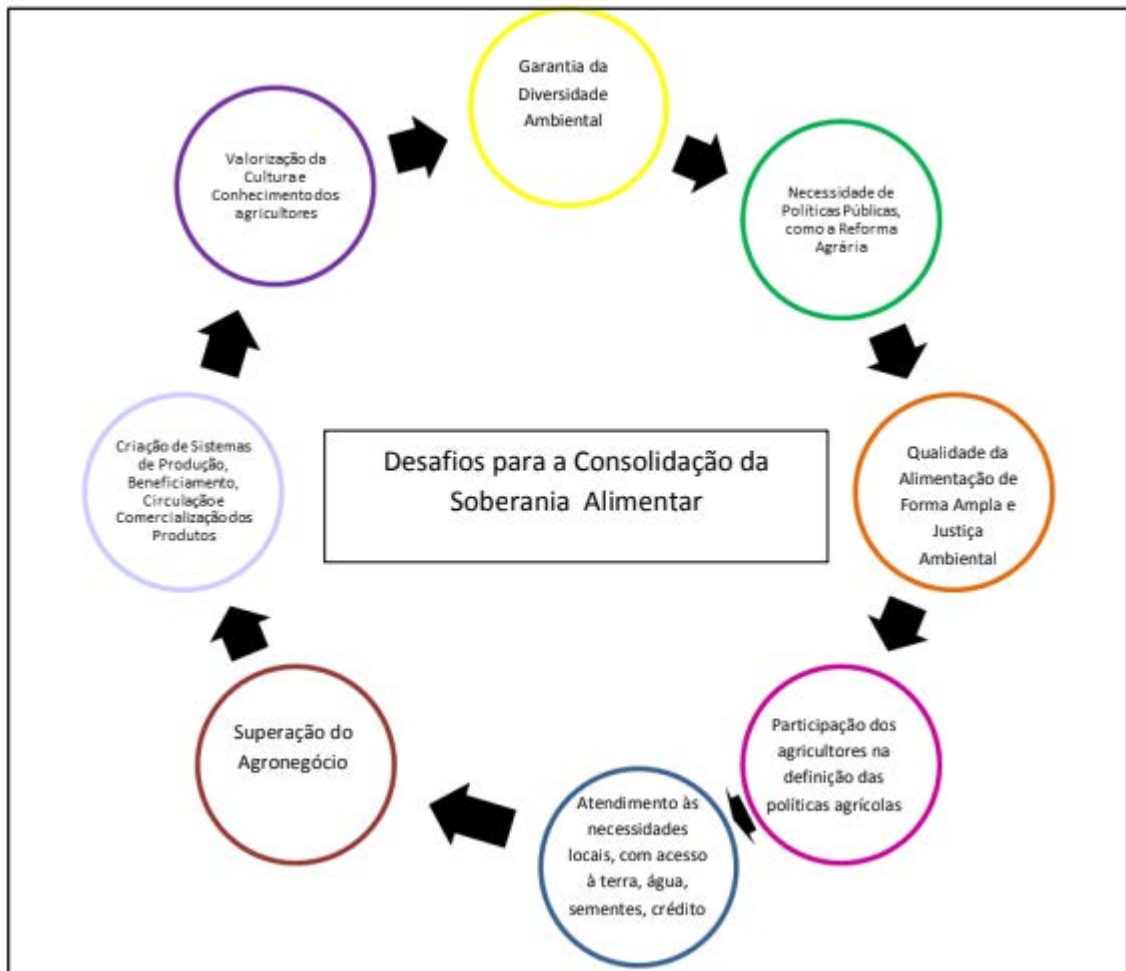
Garantia da Diversidade Ambiental

Necessidade de Políticas Públicas, como a Reforma Agrária

Qualidade da Alimentação de Forma Ampla e Justiça Ambiental

Participação dos agricultores na definição das políticas agrícolas

Atendimento às necessidades locais, com acesso à terra, água, sementes, crédito

Superação do Agronegócio

Criação de Sistemas de Produção, Beneficiamento, Circulação e Comercialização dos Produtos

Valorização da Cultura e Conhecimento dos agricultores

Desafios para a Consolidação da Soberania Alimentar